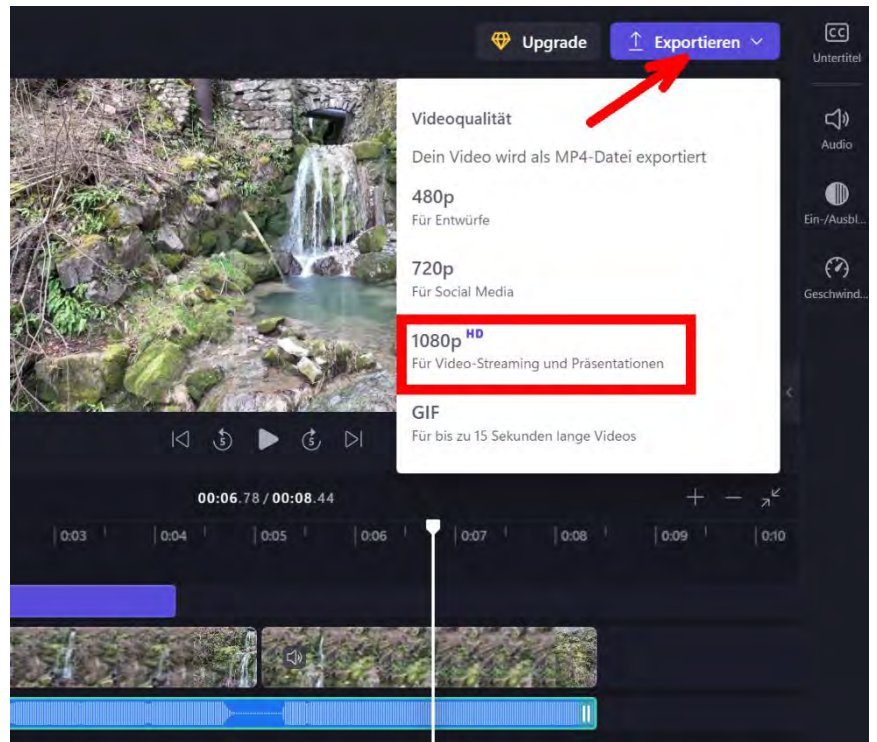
Upgrade
Exportieren

CC
Untertitel

Audio

Ein-/Ausbl...

Geschwind...

Videoqualität

Dein Video wird als MP4-Datei exportiert

480p
Für Entwürfe

720p
Für Social Media

1080p HD
Für Video-Streaming und Präsentationen

GIF
Für bis zu 15 Sekunden lange Videos

5 5

00:06.78 / 00:08.44

+ −

0:03 0:04 0:05 0:06 0:07 0:08 0:09 0:10